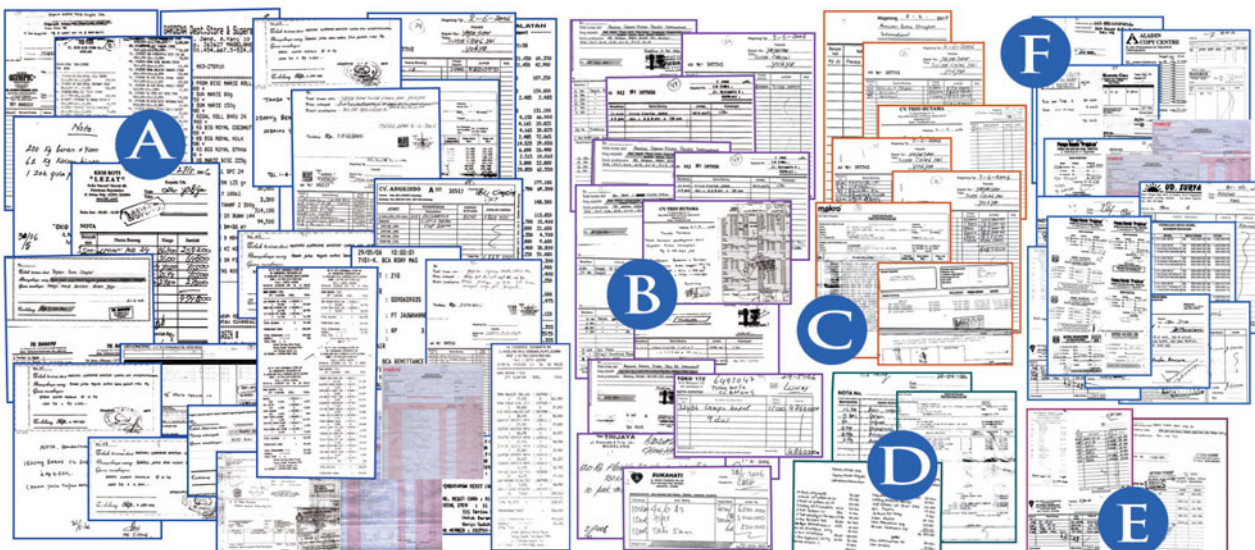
A

B

C

D

E

F

GARDENA Dept.Store & Supermarket

Nota

KIOS ROTI "LEZAT"

NOTA

CV. ANGKINDO

CV. TRIO SUTAMA

makro

ALADIN COPY CENTRE

UD. SURYA

TOKO

TRIJAYA

SUKAHATI

NOTA No.

BCA REMITTANCE

29/05/04

ALATAN